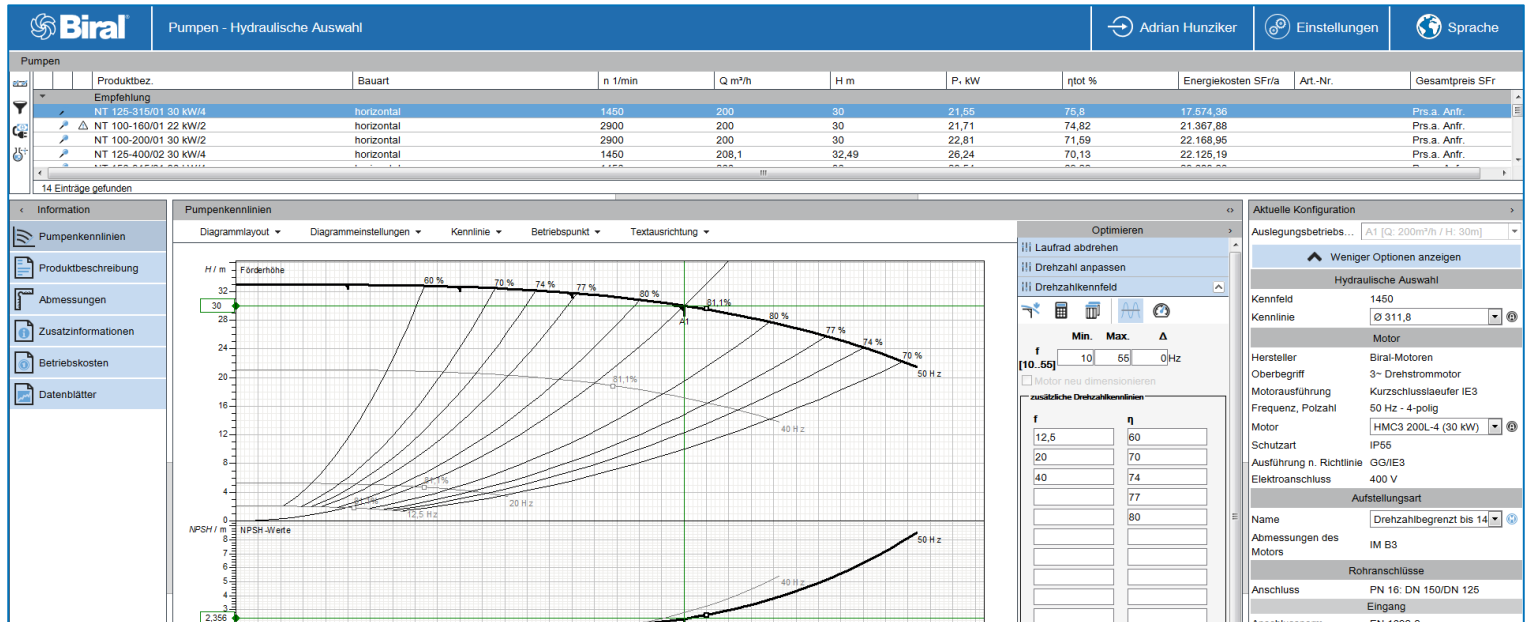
Biral

Pumpen - Hydraulische Auswahl

Adrian Hunziker

Einstellungen

Sprache

Pumpen

| Produktbez. | Bauart | n 1/min | Q m³/h | H m | P₁ kW | ηtot % | Energiekosten SFr/a | Art.-Nr. | Gesamtpreis SFr |
|---|---|---|---|---|---|---|---|---|---|
| Empfehlung | | | | | | | | | |
| NT 125-315/01 30 kW/4 | horizontal | 1450 | 200 | 30 | 21,55 | 75,8 | 17.574,36 | | Prs.a. Anfr. |
| NT 100-160/01 22 kW/2 | horizontal | 2900 | 200 | 30 | 21,71 | 74,82 | 21.367,88 | | Prs.a. Anfr. |
| NT 100-200/01 30 kW/2 | horizontal | 2900 | 200 | 30 | 22,81 | 71,59 | 22.168,95 | | Prs.a. Anfr. |
| NT 125-400/02 30 kW/4 | horizontal | 1450 | 208,1 | 32,49 | 26,24 | 70,13 | 22.125,19 | | Prs.a. Anfr. |

14 Einträge gefunden

Information

Pumpenkennlinien

Produktbeschreibung

Abmessungen

Zusatzinformationen

Betriebskosten

Datenblätter

Pumpenkennlinien

Diagrammlayout

Diagrammeinstellungen

Kennlinie

Betriebspunkt

Textausrichtung

H / m Förderhöhe

32 30 28 24 20 16 12 8 4

60 % 70 % 74 % 77 % 80 % 81,1% 80 % 77 % 74 % 70 %

A1

50 Hz

81,1%

40 Hz

81,1%

20 Hz

81,1%

12,5 Hz

NPSH / m NPSH -Werte

9 8 7 6 5 4 3

50 Hz

40 Hz

2,356

Optimieren

Laufrad abdrehen

Drehzahl anpassen

Drehzahlkennfeld

Min. Max. Δ

f [10..55] 10 55 0 Hz

Motor neu dimensionieren

zusätzliche Drehzahlkennlinien

| f | η |
|---|---|
| 12,5 | 60 |
| 20 | 70 |
| 40 | 74 |
| | 77 |
| | 80 |

Aktuelle Konfiguration

Auslegungsbetriebs... A1 [Q: 200m³/h / H: 30m]

Weniger Optionen anzeigen

Hydraulische Auswahl

Kennfeld 1450

Kennlinie Ø 311,8

Motor

Hersteller Biral-Motoren

Oberbegriff 3~ Drehstrommotor

Motorausführung Kurzschlussläufer IE3

Frequenz, Polzahl 50 Hz - 4-polig

Motor HMC3 200L-4 (30 kW)

Schutzart IP55

Ausführung n. Richtlinie GG/IE3

Elektroanschluss 400 V

Aufstellungsart

Name Drehzahlbegrenzt bis 14

Abmessungen des Motors IM B3

Rohranschlüsse

Anschluss PN 16: DN 150/DN 125

Eingang